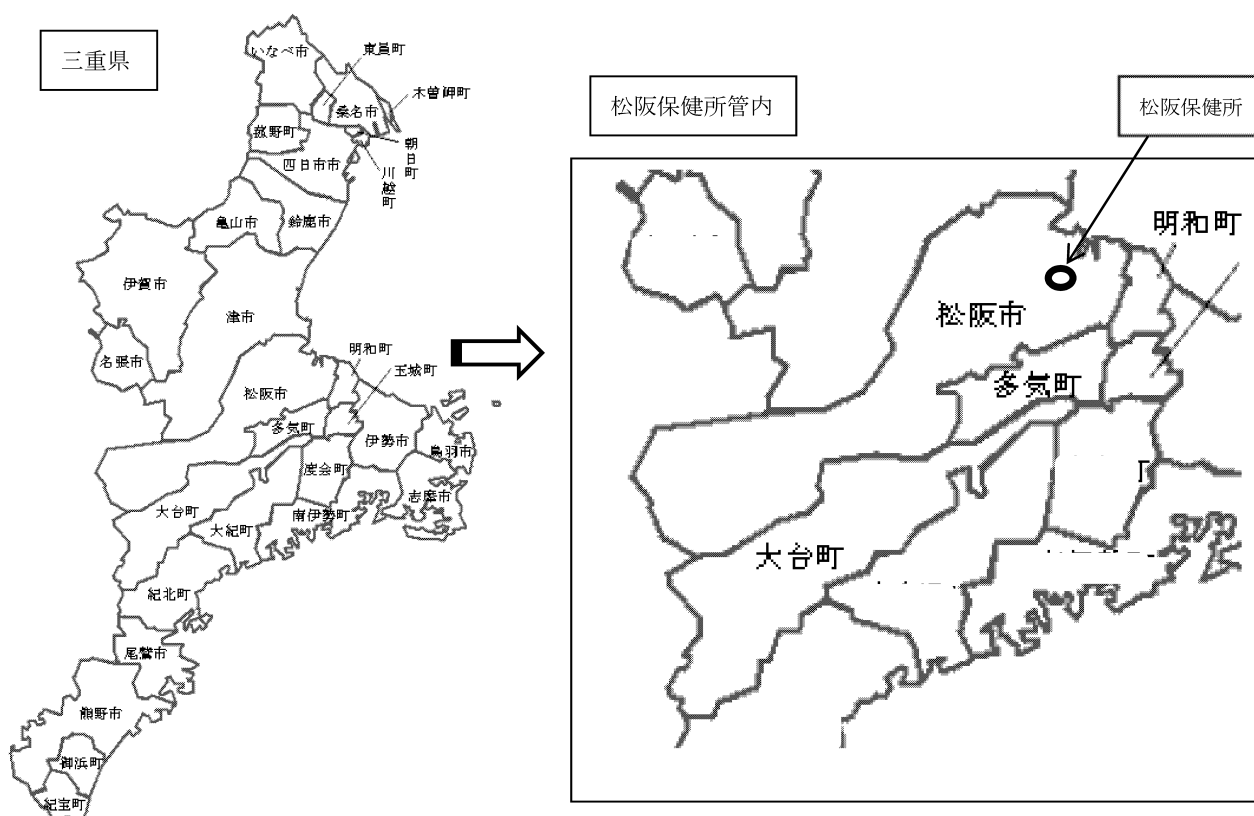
三重県

いなべ市
東員町
木曽岬町
桑名市
菰野町
朝日町
四日市市
川越町
亀山市
鈴鹿市
伊賀市
津市
名張市
明和町
玉城町
松阪市
多気町
伊勢市
鳥羽市
度会町
志摩市
大台町
大紀町
南伊勢町
紀北町
尾鷲市
熊野市
御浜町
紀宝町

松阪保健所管内

松阪保健所

明和町
松阪市
多気町
大台町